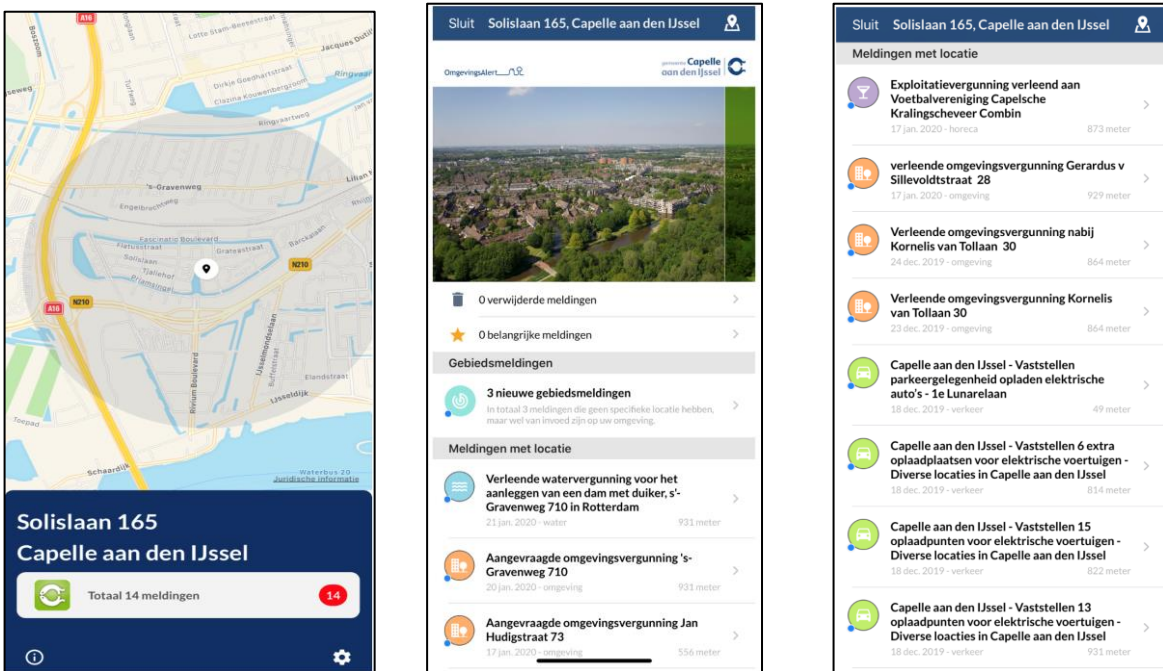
A16
Lotte Stam-Beesestraat
Jacques Dutilh
Bosbaan
Dirkje Gerbrandystraat
Ringvaart
Turfweg
Clazina Kouwenbergzoom
Ringvaartweg
's-Gravenweg
Lilian K
Engelbrechtweg
Fascinatio Boulevard
Barckaspad
Grateastraat
Solislaan
Tjalle hof
N210
N210
A16
Rivium Boulevard
IJsselmondelaan
Elandstraat
IJsseldijk
Toepad
Schaardijk
Waterbus 20
Juridische informatie

Solislaan 165
Capelle aan den IJssel
Totaal 14 meldingen
14

Sluit Solislaan 165, Capelle aan den IJssel
OmgevingsAlert
gemeente Capelle aan den IJssel
0 verwijderde meldingen
0 belangrijke meldingen
Gebiedsmeldingen
3 nieuwe gebiedsmeldingen
In totaal 3 meldingen die geen specifieke locatie hebben, maar wel van invoed zijn op uw omgeving.
Meldingen met locatie
Verleende watervergunning voor het aanleggen van een dam met duiker, s'-Gravenweg 710 in Rotterdam
21 jan. 2020 - water 931 meter
Aangevraagde omgevingsvergunning 's-Gravenweg 710
20 jan. 2020 - omgeving 931 meter
Aangevraagde omgevingsvergunning Jan Hudigstraat 73
17 jan. 2020 - omgeving 556 meter

Sluit Solislaan 165, Capelle aan den IJssel
Meldingen met locatie
Exploitatievergunning verleend aan Voetbalvereniging Capelsche Kralingscheveer Combin
17 jan. 2020 - horeca 873 meter
verleende omgevingsvergunning Gerardus v Sillevoldtstraat 28
17 jan. 2020 - omgeving 929 meter
Verleende omgevingsvergunning nabij Kornelis van Tollaan 30
24 dec. 2019 - omgeving 864 meter
Verleende omgevingsvergunning Kornelis van Tollaan 30
23 dec. 2019 - omgeving 864 meter
Capelle aan den IJssel - Vaststellen parkeergelegenheid opladen elektrische auto's - 1e Lunarelaan
18 dec. 2019 - verkeer 49 meter
Capelle aan den IJssel - Vaststellen 6 extra oplaadplaatsen voor elektrische voertuigen - Diverse locaties in Capelle aan den IJssel
18 dec. 2019 - verkeer 814 meter
Capelle aan den IJssel - Vaststellen 15 oplaadpunten voor elektrische voertuigen - Diverse locaties in Capelle aan den IJssel
18 dec. 2019 - verkeer 822 meter
Capelle aan den IJssel - Vaststellen 13 oplaadpunten voor elektrische voertuigen - Diverse loacties in Capelle aan den IJssel
18 dec. 2019 - verkeer 931 meter